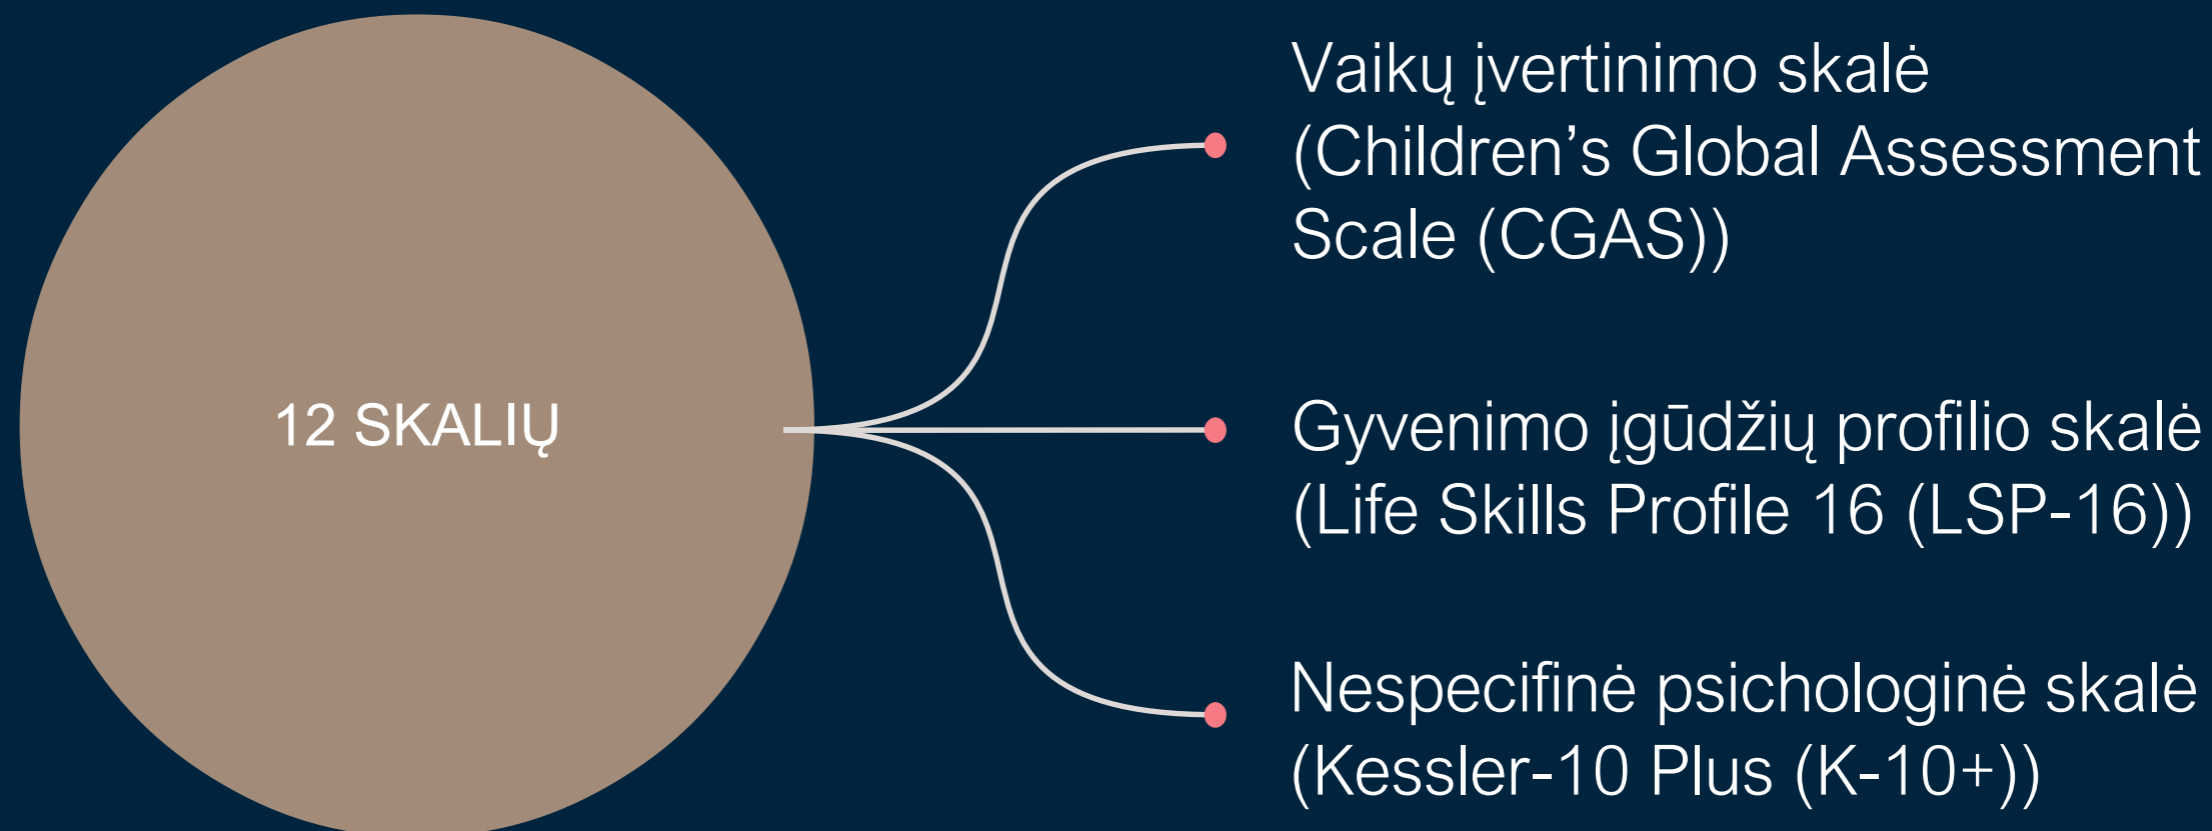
12 SKALIŲ

Vaikų įvertinimo skalė (Children’s Global Assessment Scale (CGAS))

Gyvenimo įgūdžių profilio skalė (Life Skills Profile 16 (LSP-16))

Nespecifinė psichologinė skalė (Kessler-10 Plus (K-10+))